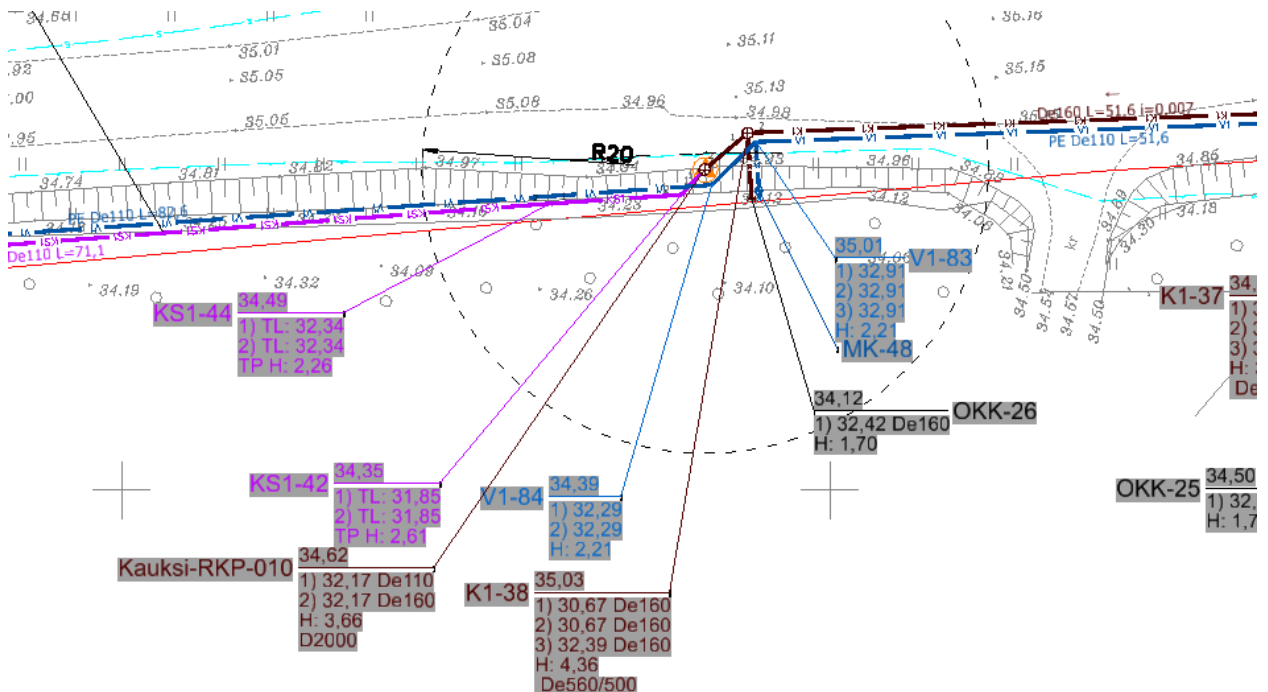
34.66
35.04
35.16
35.01
35.08
35.11
.92
35.05
35.15
35.13
.00
35.08
34.96
34.98
De160 L=51,6 i=0,007
.95
35.06
R20
PE De110 L=51,6
34.74
34.81
34.82
34.97
34.94
34.96
34.86
34.88
PE De110 L=80,5
34.12
34.19
34.18
De110 L=71,1
34.06
34.30
35,01
34.06
V1-83
34.32
34.09
1) 32,91
34.21
34.50
34.57
34.50
K1-37
34.19
34.26
34.10
2) 32,91
KS1-44
34,49
3) 32,91
1) TL: 32,34
H: 2,21
2) TL: 32,34
MK-48
TP H: 2,26
34,12
OKK-26
1) 32,42 De160
H: 1,70
KS1-42
34,35
V1-84
34,39
OKK-25
34,50
1) TL: 31,85
1) 32,29
1) 32,
2) TL: 31,85
2) 32,29
H: 1,7
TP H: 2,61
H: 2,21
Kauksi-RKP-010
34,62
1) 32,17 De110
2) 32,17 De160
H: 3,66
D2000
K1-38
35,03
1) 30,67 De160
2) 30,67 De160
3) 32,39 De160
H: 4,36
De560/500